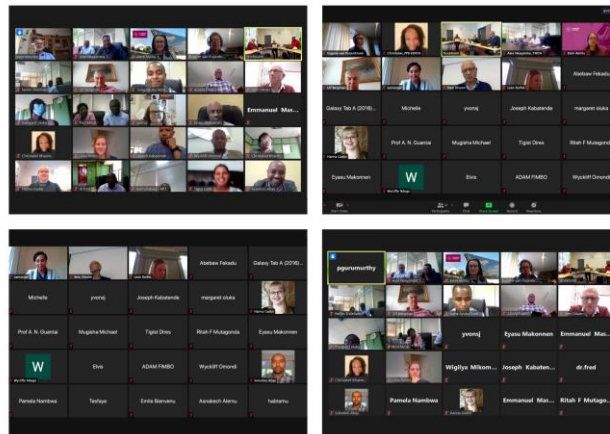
Emmanuel Mas...

Galaxy Tab A (2016)...
Michelle
yvonsj
Joseph Kabatende
margaret oluka
Abebaw Fekadu
Prof A. N. Guantai
Mugisha Michael
Tigist Dires
Ritah F Mutagonda
Eyasu Makonnen
W
Elvis
ADAM FIMBO
Wyckliff Omondi

Abebaw Fekadu
Galaxy Tab A (2016)...
Michelle
yvonsj
Joseph Kabatende
margaret oluka
Prof A. N. Guantai
Mugisha Michael
Tigist Dires
Ritah F Mutagonda
Eyasu Makonnen
W
Elvis
ADAM FIMBO
Wyckliff Omondi
Pamela Nambwa
Tesfaye
Emile Bienvenu
Azeabech Alemu
habtamu

pgurumurthy
yvonsj
Eyasu Makonnen
Emmanuel Mas...
Wigiliya Mikom...
Joseph Kabaten...
dr.fred
Pamela Nambwa
Emmanuel Mas...
Ritah F Mutago...